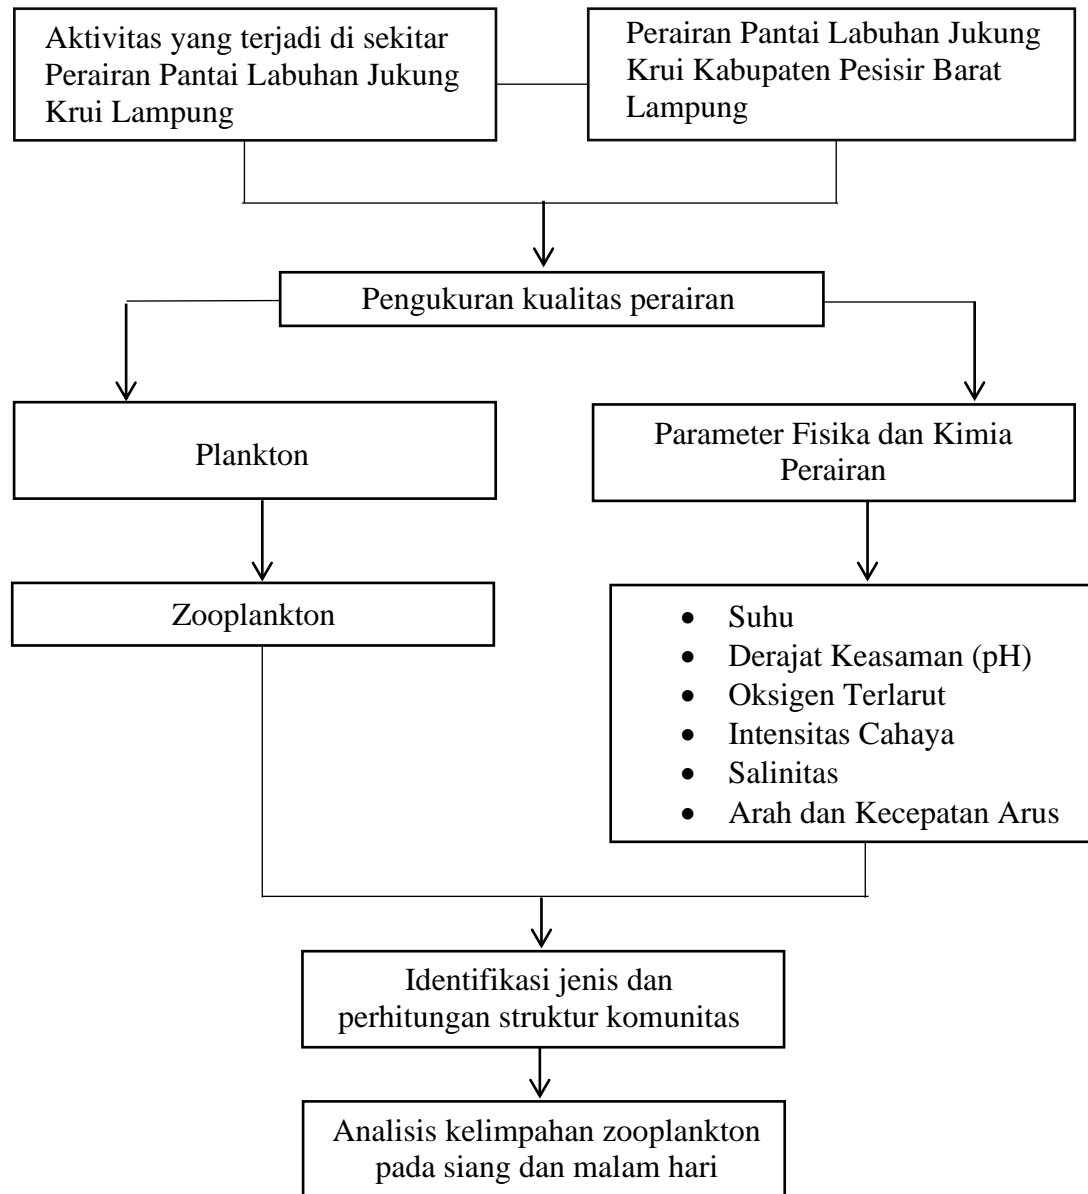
Aktivitas yang terjadi di sekitar Perairan Pantai Labuhan Jukung Krui Lampung

Perairan Pantai Labuhan Jukung Krui Kabupaten Pesisir Barat Lampung

Pengukuran kualitas perairan

Plankton

Parameter Fisika dan Kimia Perairan

Zooplankton

- Suhu
- Derajat Keasaman (pH)
- Oksigen Terlarut
- Intensitas Cahaya
- Salinitas
- Arah dan Kecepatan Arus

Identifikasi jenis dan perhitungan struktur komunitas

Analisis kelimpahan zooplankton pada siang dan malam hari